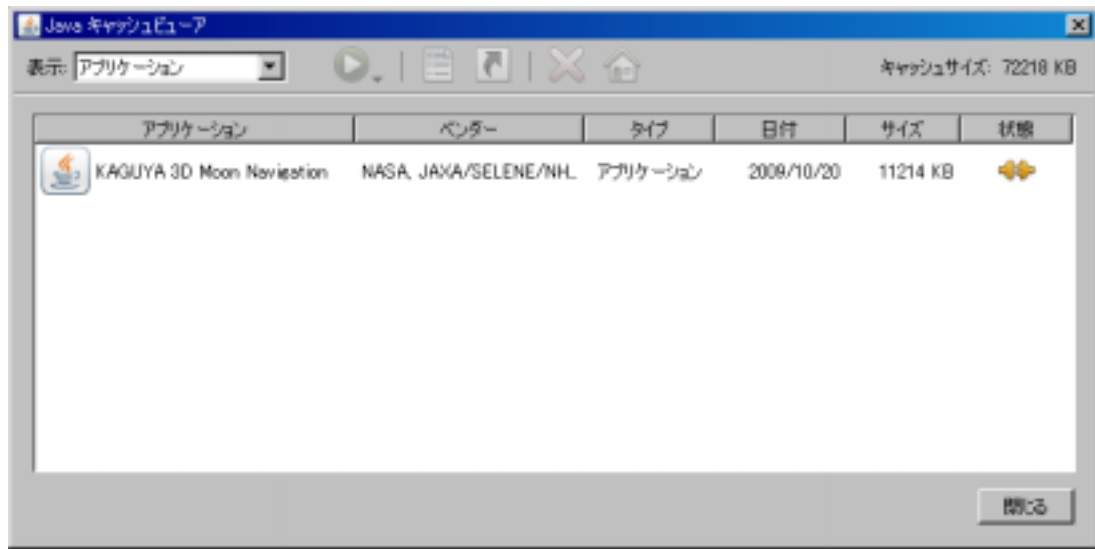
Java キャッシュビューア

表示: アプリケーション

キャッシュサイズ: 72218 KB

| アプリケーション | ベンダー | タイプ | 日付 | サイズ | 状態 |
|---|---|---|---|---|---|
| KAGUYA 3D Moon Navigation | NASA, JAXA/SELENE/NH. | アプリケーション | 2009/10/20 | 11214 KB | |

閉じる